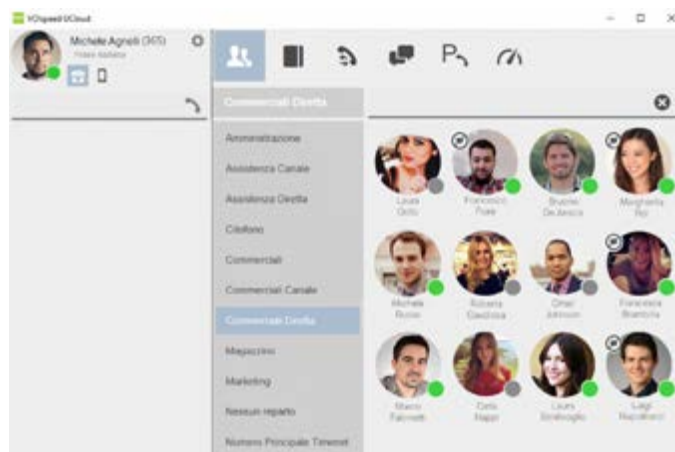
VOspeed UCloud

Michele Agnoli (305)
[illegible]

Commerciali Diretta

Amministrazione
Assistenza Canale
Assistenza Diretta
Citofono
Commerciali
Commerciali Canale
Commerciali Diretta
Magazzino
Marketing
Nessun reparto
Numero Principale Timenet

Laura Gallo
Francesco Rossi
Bruno De Amicis
Margherita Re
Michele Russo
Roberta Giacobbe
Omar Johnson
Francesca Bianchi
Marco Falconetti
Carla Rappi
Laura Stellavigile
Luigi Napolitano